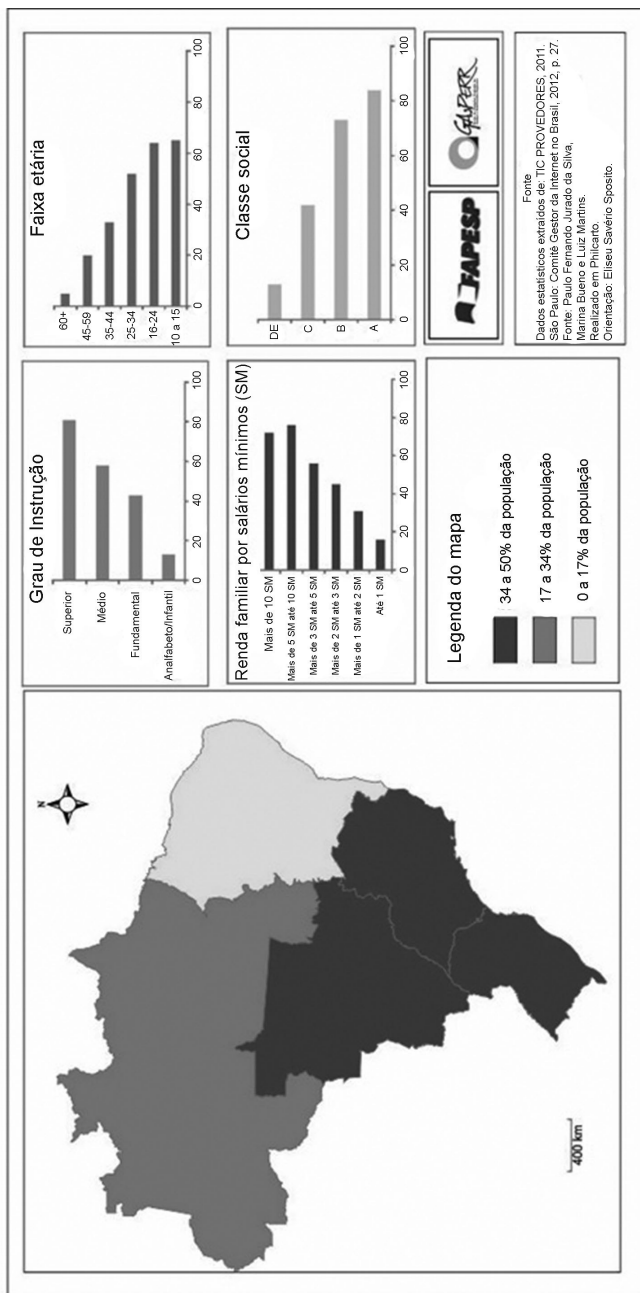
N

400 km

Grau de Instrução

Superior
Médio
Fundamental
Analfabeto/Infantil

0 20 40 60 80 100

Faixa etária

60+
45-59
35-44
25-34
16-24
10 a 15

0 20 40 60 80 100

Renda familiar por salários mínimos (SM)

Mais de 10 SM
Mais de 5 SM até 10 SM
Mais de 3 SM até 5 SM
Mais de 2 SM até 3 SM
Mais de 1 SM até 2 SM
Até 1 SM

0 20 40 60 80 100

Classe social

DE
C
B
A

0 20 40 60 80 100

Legenda do mapa

34 a 50% da população
17 a 34% da população
0 a 17% da população

FAPESP

GAsPERR

Fonte
Dados estatísticos extraídos de: TIC PROVEDORES, 2011.
São Paulo: Comitê Gestor da Internet no Brasil, 2012, p. 27.
Fonte: Paulo Fernando Jurado da Silva,
Marina Bueno e Luiz Martins.
Realizado em Philcarto.
Orientação: Eliseu Savério Sposito.